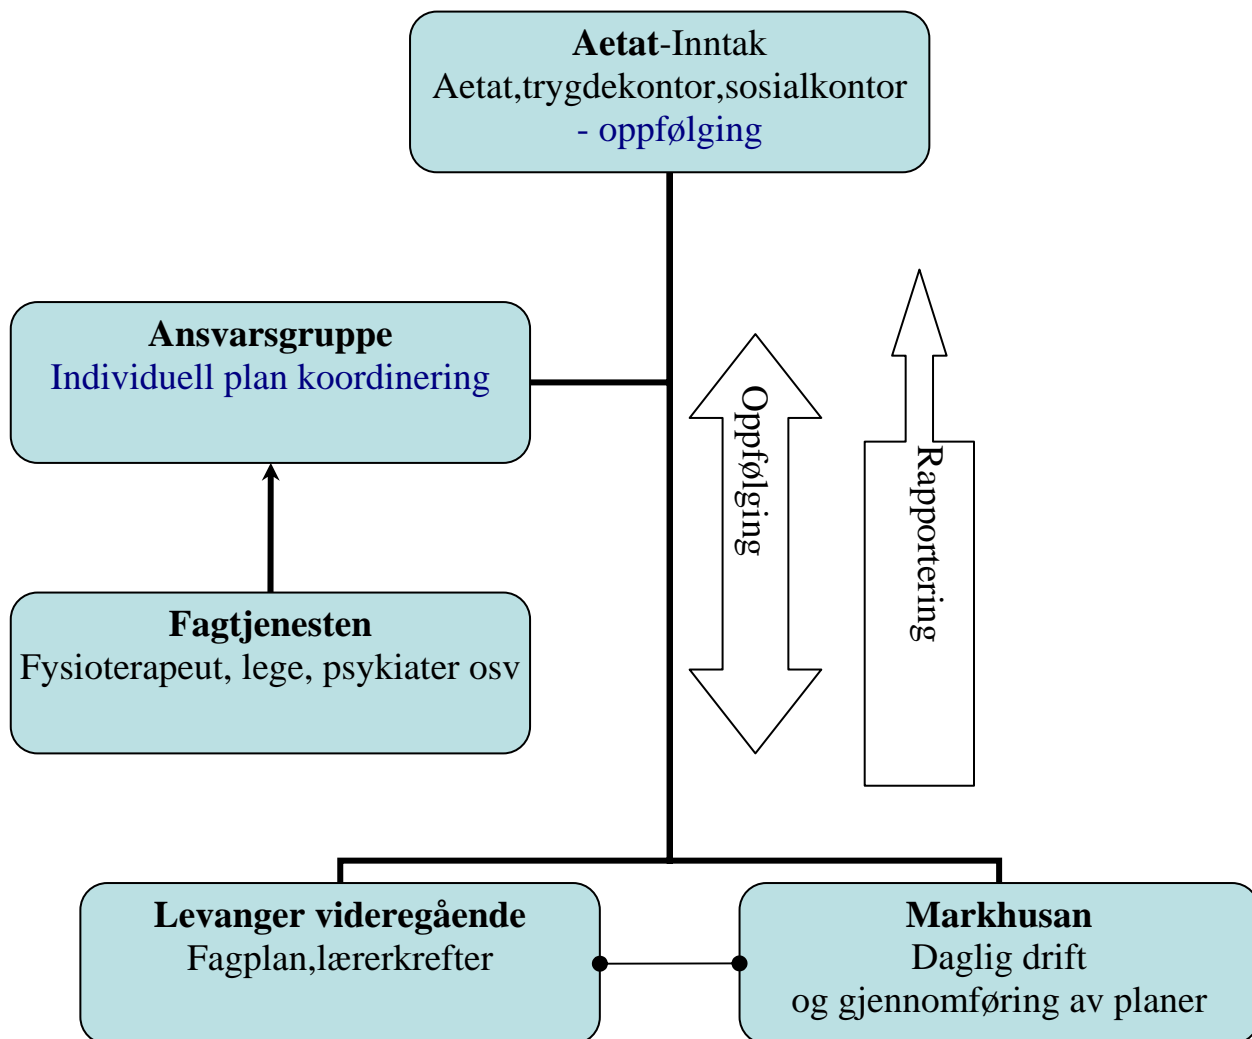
**Aetat**-Inntak
Aetat,trygdekontor,sosialkontor
- oppfølging

**Ansvarsgruppe**
Individuell plan koordinering

Oppfølging

Rapportering

**Fagtjenesten**
Fysioterapeut, lege, psykiater osv

**Levanger videregående**
Fagplan,lærerkrefter

**Markhusan**
Daglig drift
og gjennomføring av planer